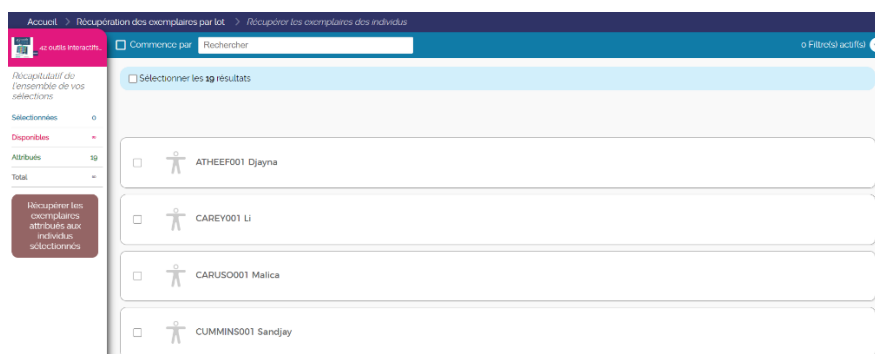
Accueil > Récupération des exemplaires par lot > Récupérer les exemplaires des individus

42 outils interactifs...

Commence par Rechercher

0 Filtre(s) actif(s)

Récapitulatif de l'ensemble de vos sélections

Sélectionnées 0
Disponibles ∞
Attribués 19
Total ∞

Récupérer les exemplaires attribués aux individus sélectionnés

Sélectionner les 19 résultats

ATHEEF001 Djayna

CAREY001 Li

CARUSO001 Malica

CUMMINS001 Sandjay